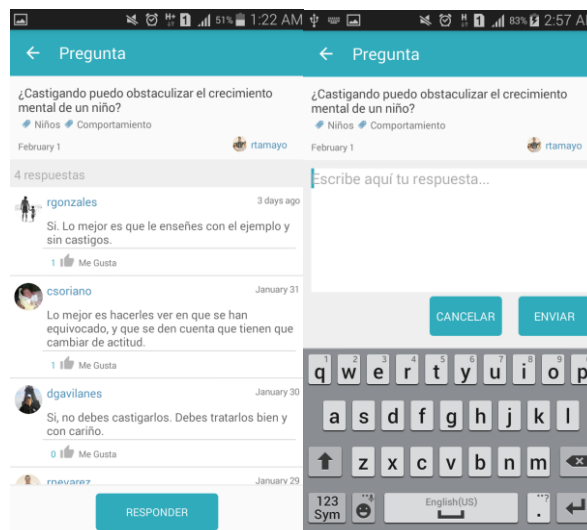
51% 1:22 AM

← Pregunta

¿Castigando puedo obstaculizar el crecimiento mental de un niño?

Niños Comportamiento

February 1 rtamayo

4 respuestas

rgonzales 3 days ago

Si. Lo mejor es que le enseñes con el ejemplo y sin castigos.

1 Me Gusta

csoriano January 31

Lo mejor es hacerles ver en que se han equivocado, y que se den cuenta que tienen que cambiar de actitud.

1 Me Gusta

dgavilanes January 30

Si, no debes castigarlos. Debes tratarlos bien y con cariño.

0 Me Gusta

rnevarez January 29

RESPONDER

83% 2:57 AM

← Pregunta

¿Castigando puedo obstaculizar el crecimiento mental de un niño?

Niños Comportamiento

February 1 rtamayo

Escribe aquí tu respuesta...

CANCELAR ENVIAR

q w e r t y u i o p
a s d f g h j k l
z x c v b n m
123 Sym English(US) .